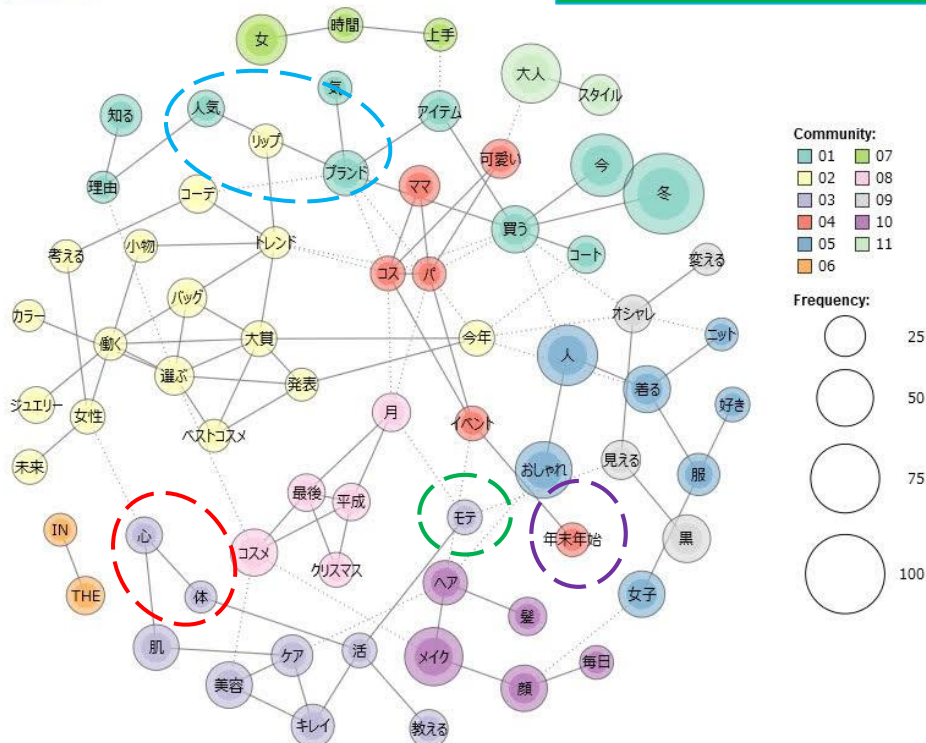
女
時間
上手
大人
スタイル
知る
人気
気
アイテム
リップ
可愛い
今
冬
理由
コーデ
ブランド
ママ
買う
コート
考える
小物
トレンド
コス
パ
変える
オシャレ
バッグ
ニット
カラー
働く
大賞
今年
人
選ぶ
発表
着る
好き
ジュエリー
女性
ベストコスメ
月
イベント
見える
未来
おしゃれ
服
最後
平成
IN
心
コスメ
モテ
年末年始
黒
クリスマス
ヘア
THE
体
女子
髪
肌
ケア
活
メイク
毎日
美容
顔
キレイ
教える

Community:
01
02
03
04
05
06
07
08
09
10
11

Frequency:
25
50
75
100